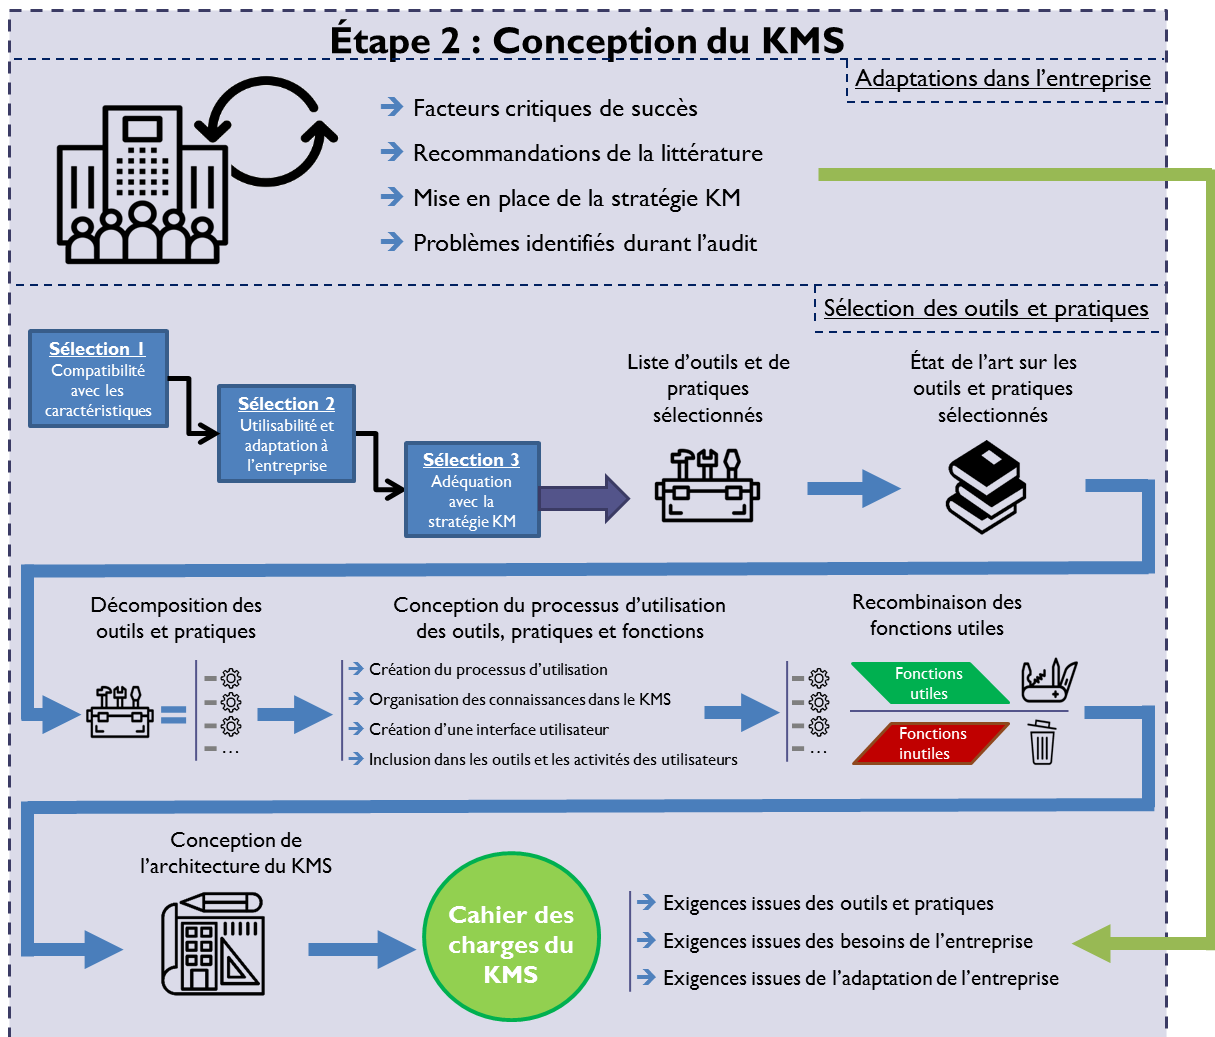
Étape 2 : Conception du KMS

Adaptations dans l'entreprise

Facteurs critiques de succès

Recommandations de la littérature

Mise en place de la stratégie KM

Problèmes identifiés durant l'audit

Sélection des outils et pratiques

Sélection 1
Compatibilité avec les caractéristiques

Sélection 2
Utilisabilité et adaptation à l'entreprise

Sélection 3
Adéquation avec la stratégie KM

Liste d'outils et de pratiques sélectionnés

État de l'art sur les outils et pratiques sélectionnés

Décomposition des outils et pratiques

=

...

Conception du processus d'utilisation des outils, pratiques et fonctions

Création du processus d'utilisation

Organisation des connaissances dans le KMS

Création d'une interface utilisateur

Inclusion dans les outils et les activités des utilisateurs

...

Recombinaison des fonctions utiles

Fonctions utiles

Fonctions inutiles

Conception de l'architecture du KMS

Cahier des charges du KMS

Exigences issues des outils et pratiques

Exigences issues des besoins de l'entreprise

Exigences issues de l'adaptation de l'entreprise